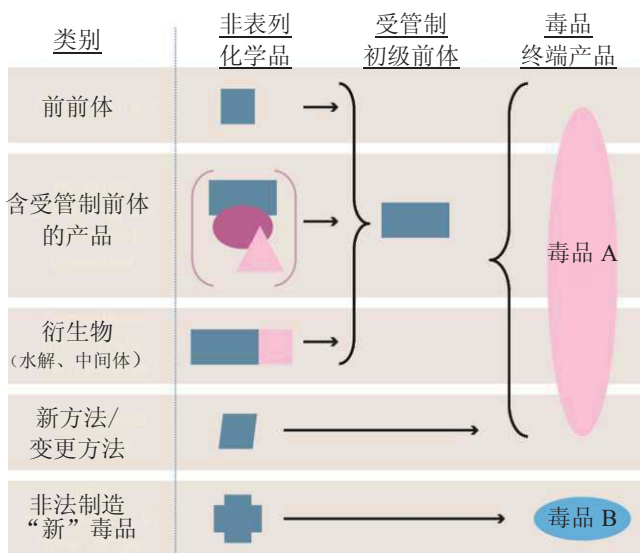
| 类别 | 非表列化学品 | 受管制初级前体 | 毒品终端产品 |
|---|---|---|---|
| 前前体 | | | |
| 含受管制前体的产品 | | | 毒品 A |
| 衍生物（水解、中间体） | | | |
| 新方法/变更方法 | | | |
| 非法制造“新”毒品 | | | 毒品 B |